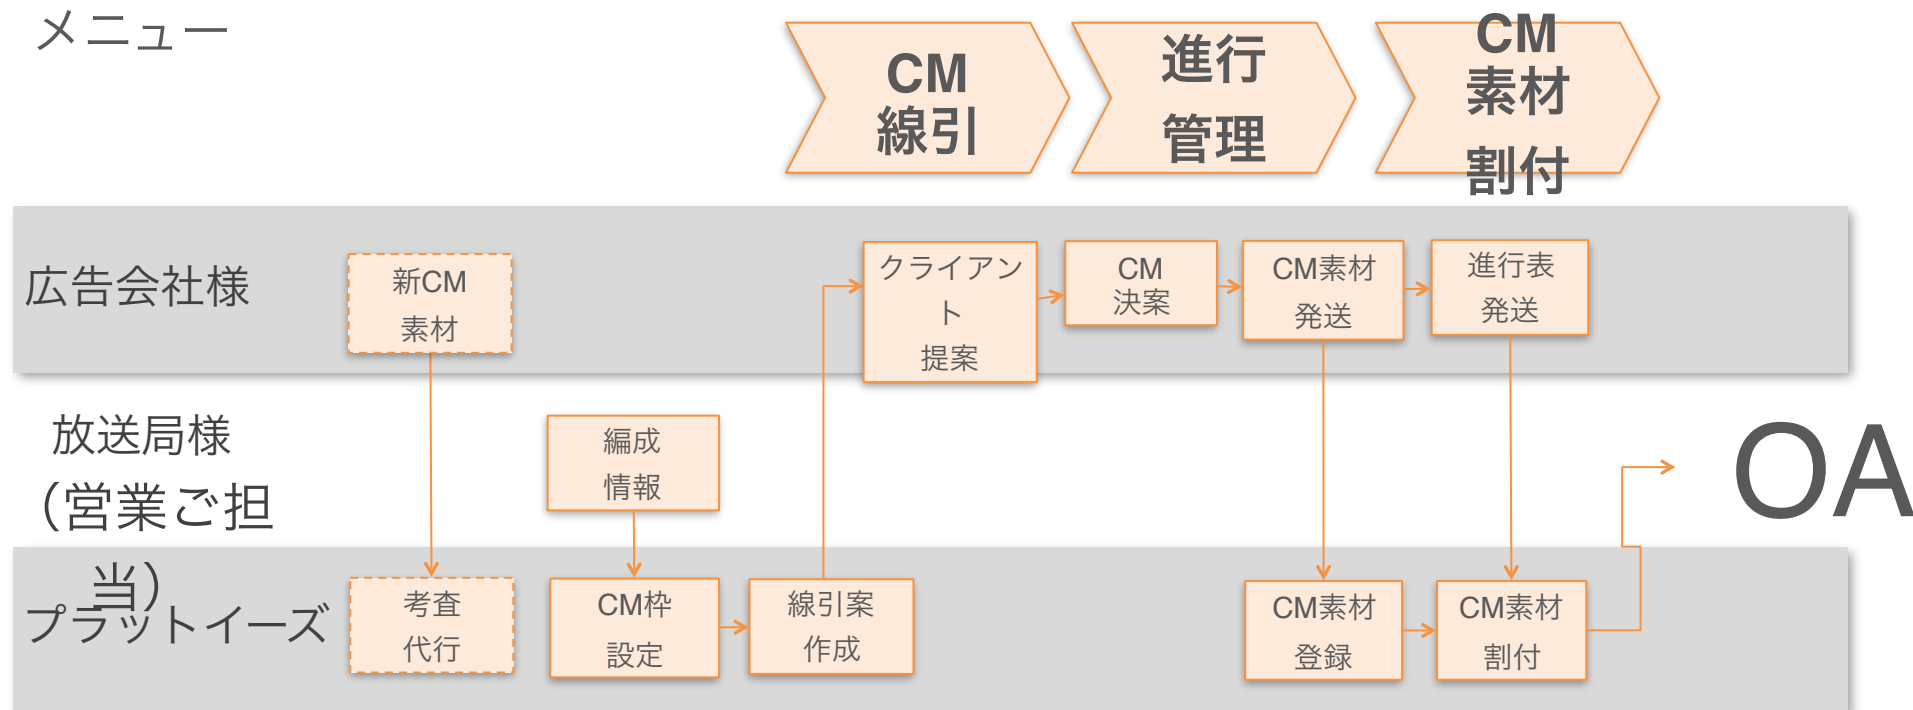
メニュー

CM
線引

進行
管理

CM
素材
割付

広告会社様

新CM
素材

クライアント
提案

CM
決案

CM素材
発送

進行表
発送

放送局様
(営業ご担当)

編成
情報

OA

プラットイーズ

考査
代行

CM枠
設定

線引案
作成

CM素材
登録

CM素材
割付